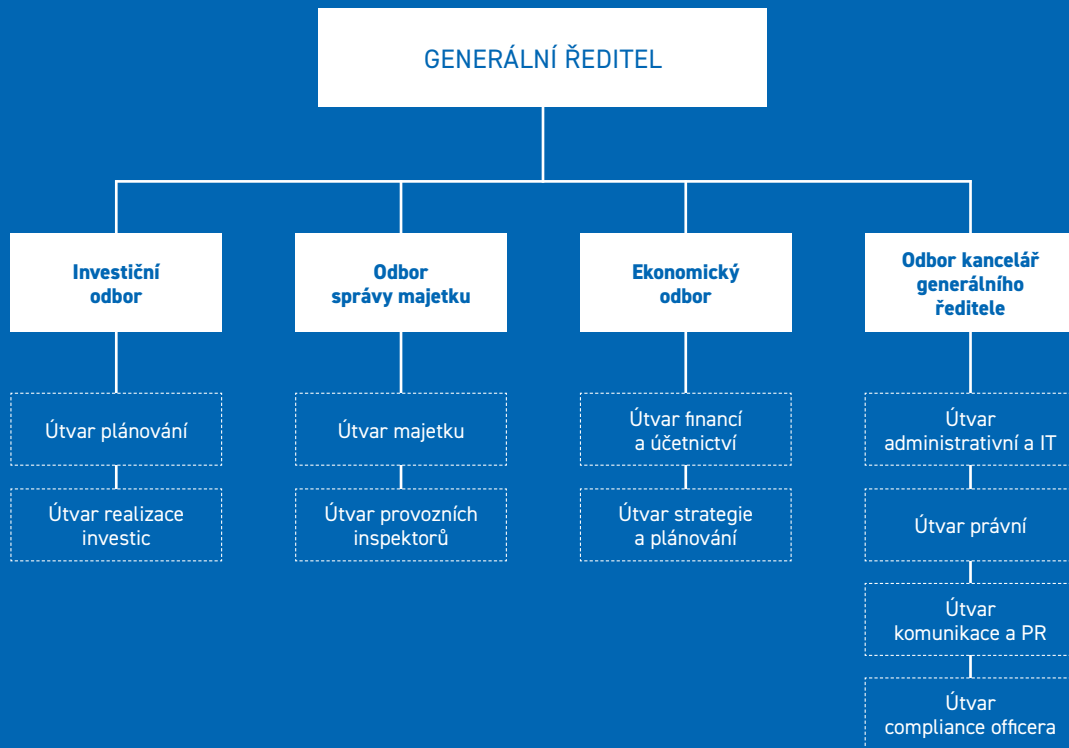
GENERÁLNÍ ŘEDITEL

Investiční odbor

Útvar plánování

Útvar realizace investic

Odbor správy majetku

Útvar majetku

Útvar provozních inspektorů

Ekonomický odbor

Útvar financí a účetnictví

Útvar strategie a plánování

Odbor kancelář generálního ředitele

Útvar administrativní a IT

Útvar právní

Útvar komunikace a PR

Útvar compliance officera